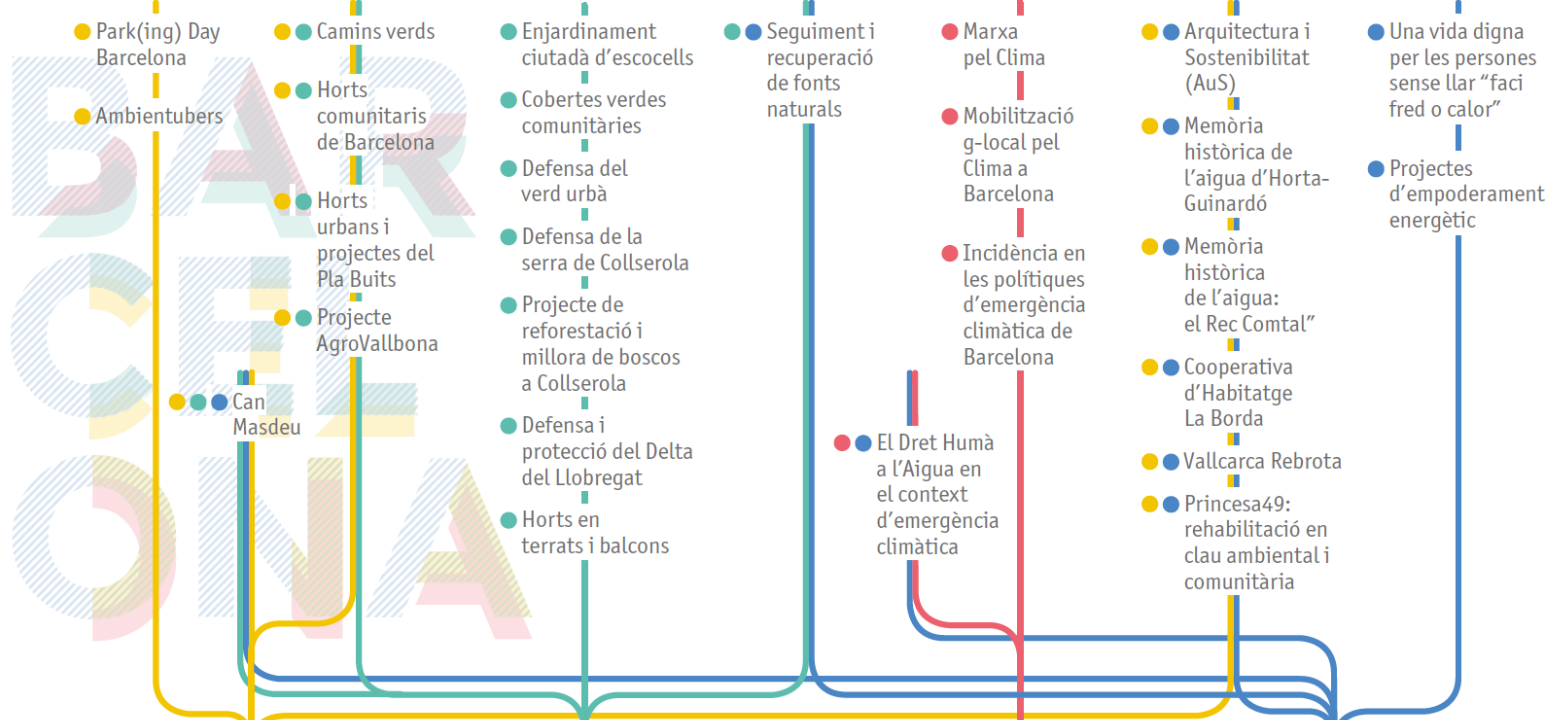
Park(ing) Day Barcelona

Ambientubers

Camins verds

Horts comunitaris de Barcelona

Horts urbans i projectes del Pla Buits

Projecte AgroVallbona

Can Masdeu

Enjardinament ciutadà d'escocells

Cobertes verdes comunitàries

Defensa del verd urbà

Defensa de la serra de Collserola

Projecte de reforestació i millora de boscos a Collserola

Defensa i protecció del Delta del Llobregat

Horts en terrats i balcons

Seguiment i recuperació de fonts naturals

Marxa pel Clima

Mobilització g-local pel Clima a Barcelona

Incidència en les polítiques d'emergència climàtica de Barcelona

El Dret Humà a l'Aigua en el context d'emergència climàtica

Arquitectura i Sostenibilitat (AuS)

Memòria històrica de l'aigua d'Horta-Guinardó

Memòria històrica de l'aigua: el Rec Comtal"

Cooperativa d'Habitatge La Borda

Vallcarca Rebrota

Princesa49: rehabilitació en clau ambiental i comunitària

Una vida digna per les persones sense llar "faci fred o calor"

Projectes d'empoderament energètic

BAR CE LO NA